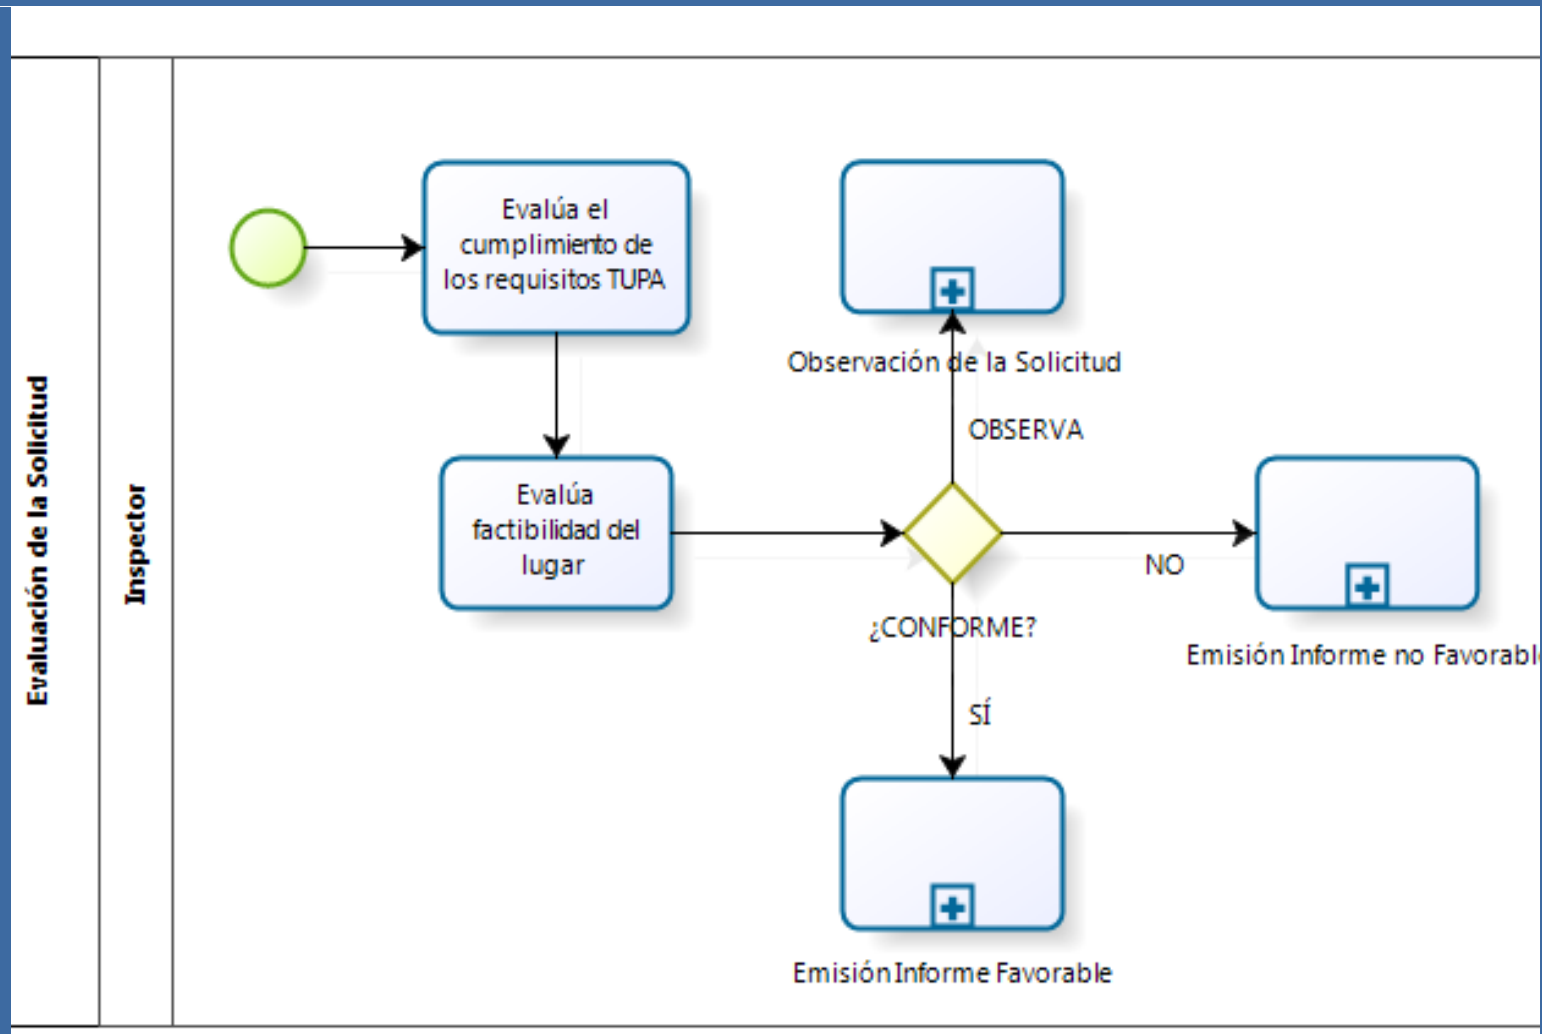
Evaluación de la Solicitud

Inspector

Evalúa el cumplimiento de los requisitos TUPA

Evalúa factibilidad del lugar

Observación de la Solicitud

OBSERVA

¿CONFORME?

NO

SÍ

Emisión Informe no Favorabl

Emisión Informe Favorable